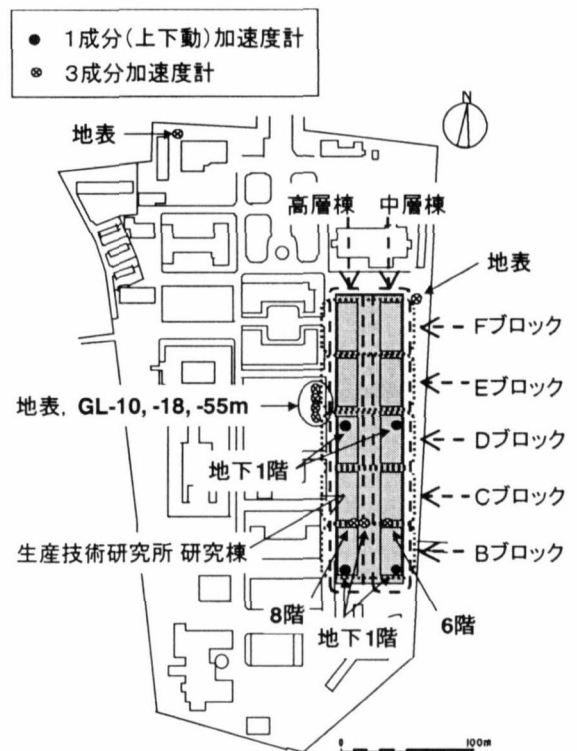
● 1成分(上下動)加速度計
⊗ 3成分加速度計

N

地表

高層棟 中層棟

地表

Fブロック

Eブロック

地表, GL-10, -18, -55m

Dブロック

地下1階

Cブロック

生産技術研究所 研究棟

Bブロック

8階

6階

地下1階

100m